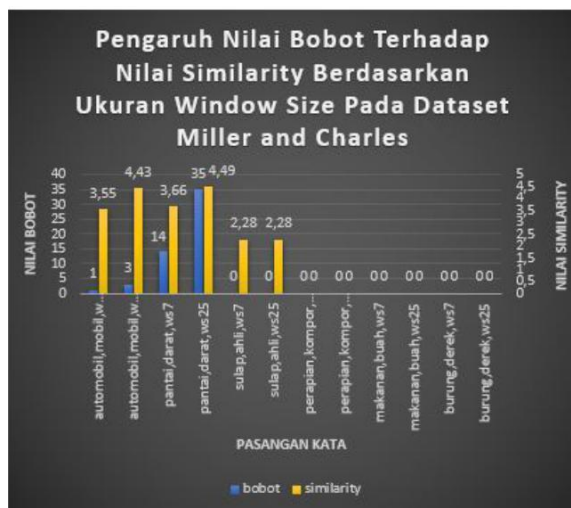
Pengaruh Nilai Bobot Terhadap Nilai Similarity Berdasarkan Ukuran Window Size Pada Dataset Miller and Charles

NILAI BOBOT

40
35
30
25
20
15
10
5
0

NILAI SIMILARITY

5
4,5
4
3,5
3
2,5
2
1,5
1
0,5
0

1 3,55
3 4,43
14 3,66
35 4,49
0 2,28
0 2,28
0 0
0 0
0 0
0 0
0 0
0 0

automobil,mobil,w...
automobil,mobil,w...
pantai,darat,ws7
pantai,darat,ws25
sulap,ahli,ws7
sulap,ahli,ws25
perapian,kompor,...
perapian,kompor,...
makanan,buah,ws7
makanan,buah,ws25
burung,derek,ws7
burung,derek,ws25

PASANGAN KATA

bobot similarity